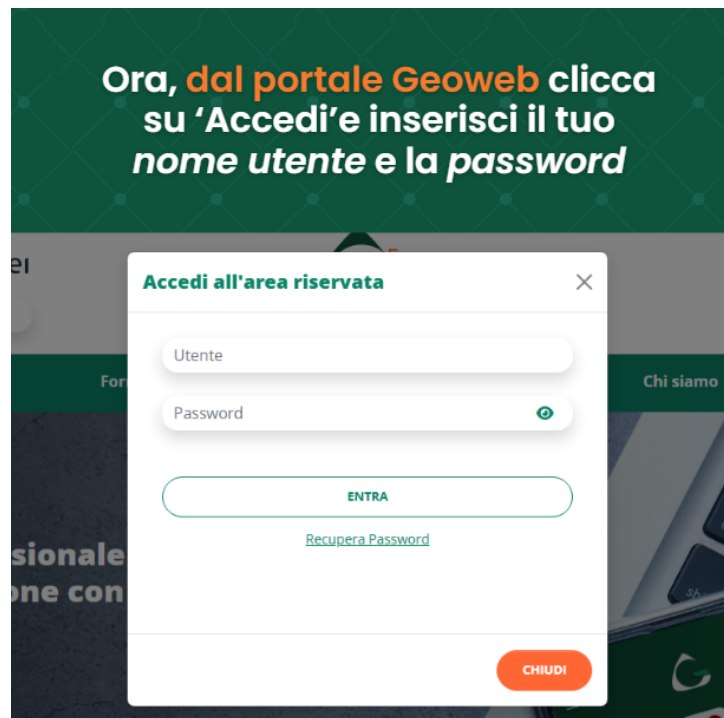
Ora, dal portale Geoweb clicca su 'Accedi'e inserisci il tuo *nome utente* e la *password*

ei

For

Chi siamo

sionale
one con

Accedi all'area riservata

Utente

Password

ENTRA

Recupera Password

CHIUDI